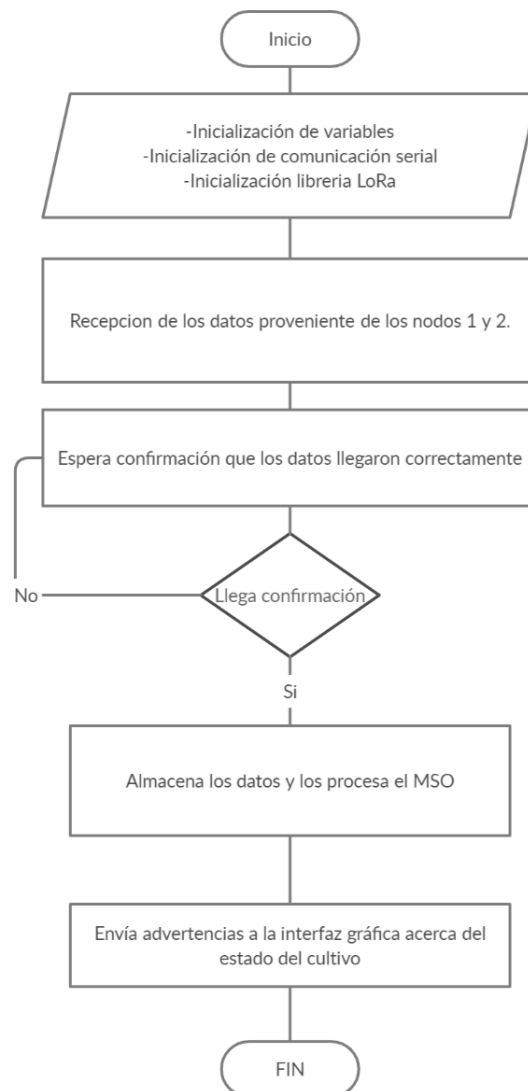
Inicio

-Inicialización de variables
-Inicialización de comunicación serial
-Inicialización libreria LoRa

Recepcion de los datos proveniente de los nodos 1 y 2.

Espera confirmación que los datos llegaron correctamente

No

Llega confirmación

Si

Almacena los datos y los procesa el MSO

Envía advertencias a la interfaz gráfica acerca del estado del cultivo

FIN